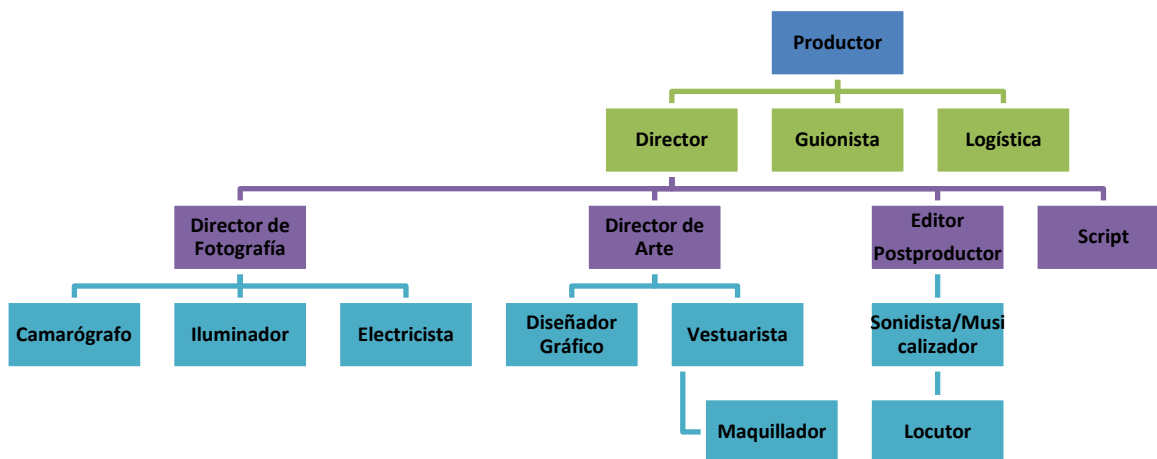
Productor

Director

Guionista

Logística

Director de Fotografía

Director de Arte

Editor Postproductor

Script

Camarógrafo

Iluminador

Electricista

Diseñador Gráfico

Vestuarista

Sonidista/Musicalizador

Maquillador

Locutor